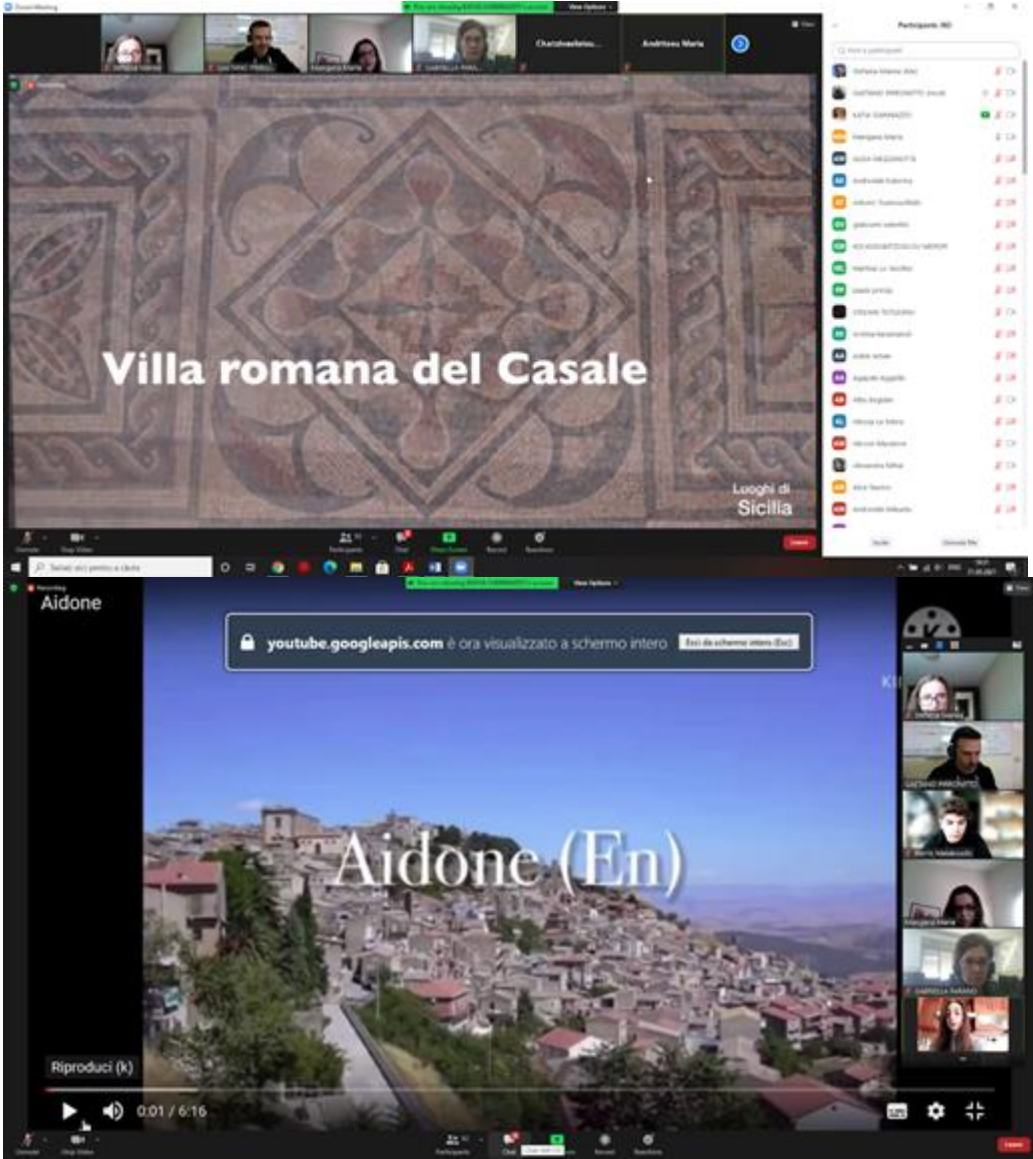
Zoom Meeting

You are viewing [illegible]'s screen

View Options

Charalambous...

Andritsou Maria

Partecipanti (40)

Villa romana del Casale

Luoghi di Sicilia

Aidone

youtube.googleapis.com è ora visualizzato a schermo intero

Esci da schermo intero (Esc)

Aidone (En)

Riproduci (k)

0:01 / 6:16